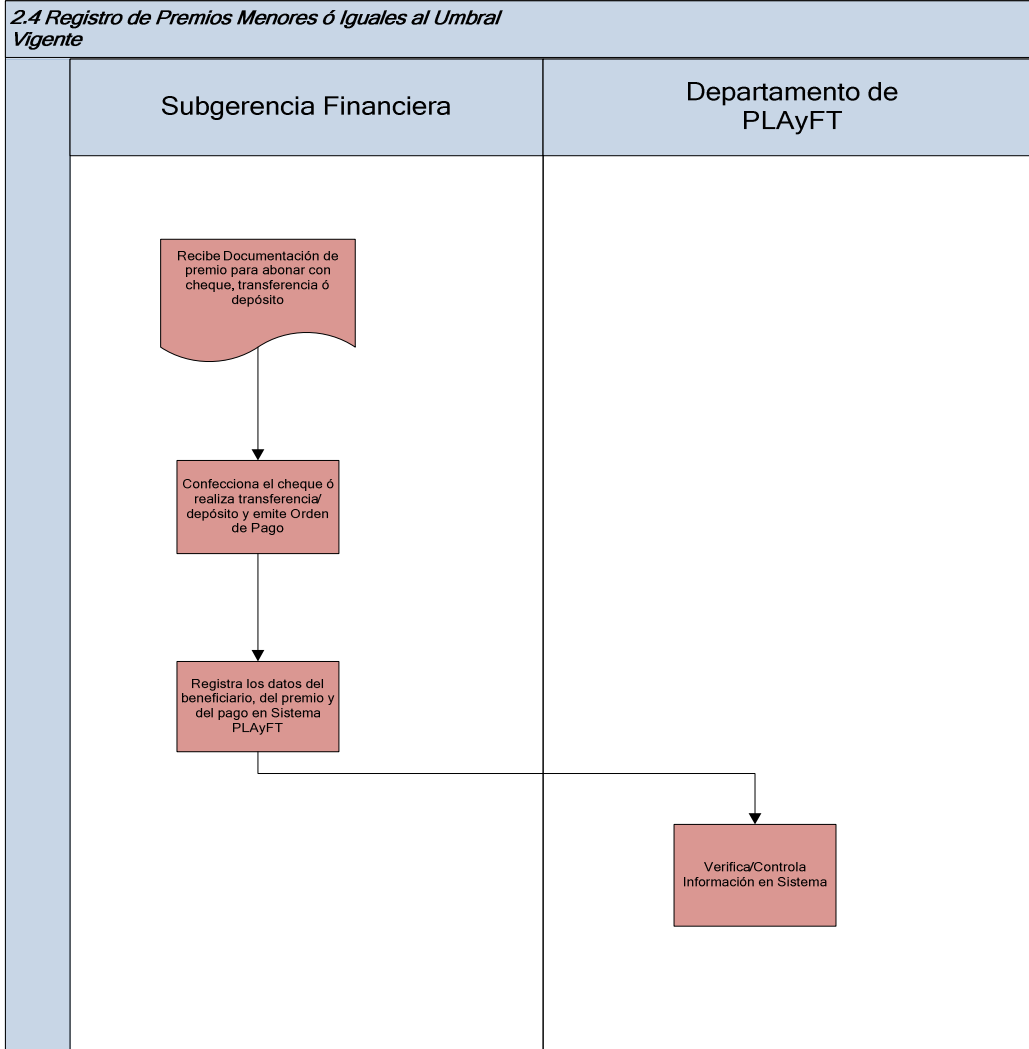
2.4 Registro de Premios Menores ó Iguales al Umbral Vigente

Subgerencia Financiera

Departamento de PLAyFT

Recibe Documentación de premio para abonar con cheque, transferencia ó depósito

Confecciona el cheque ó realiza transferencia/ depósito y emite Orden de Pago

Registra los datos del beneficiario, del premio y del pago en Sistema PLAyFT

Verifica/Controla Información en Sistema